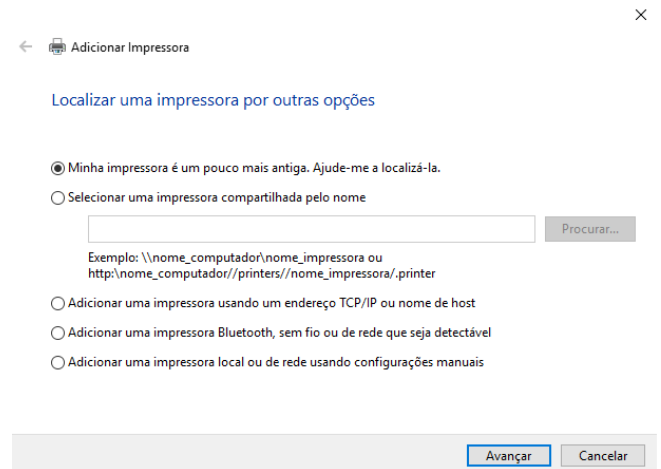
×

Adicionar Impressora

Localizar uma impressora por outras opções

Minha impressora é um pouco mais antiga. Ajude-me a localizá-la.

Selecionar uma impressora compartilhada pelo nome

Procurar...

Exemplo: \\nome_computador\nome_impressora ou http:\nome_computador//printers//nome_impressora/.printer

Adicionar uma impressora usando um endereço TCP/IP ou nome de host

Adicionar uma impressora Bluetooth, sem fio ou de rede que seja detectável

Adicionar uma impressora local ou de rede usando configurações manuais

Avançar Cancelar